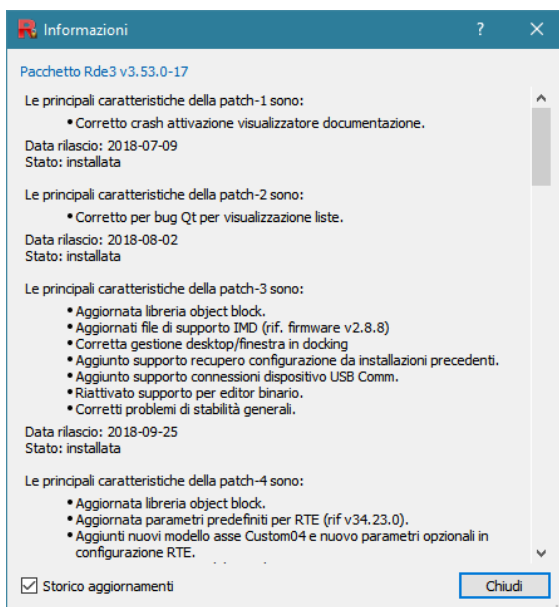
Informazioni ? ×

Pacchetto Rde3 v3.53.0-17

Le principali caratteristiche della patch-1 sono:

• Corretto crash attivazione visualizzatore documentazione.

Data rilascio: 2018-07-09
Stato: installata

Le principali caratteristiche della patch-2 sono:

• Corretto per bug Qt per visualizzazione liste.

Data rilascio: 2018-08-02
Stato: installata

Le principali caratteristiche della patch-3 sono:

• Aggiornata libreria object block.
• Aggiornati file di supporto IMD (rif. firmware v2.8.8)
• Corretta gestione desktop/finestra in docking
• Aggiunto supporto recupero configurazione da installazioni precedenti.
• Aggiunto supporto connessioni dispositivo USB Comm.
• Riattivato supporto per editor binario.
• Corretti problemi di stabilità generali.

Data rilascio: 2018-09-25
Stato: installata

Le principali caratteristiche della patch-4 sono:

• Aggiornata libreria object block.
• Aggiornata parametri predefiniti per RTE (rif v34.23.0).
• Aggiunti nuovi modello asse Custom04 e nuovo parametri opzionali in configurazione RTE.

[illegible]

Storico aggiornamenti

Chiudi